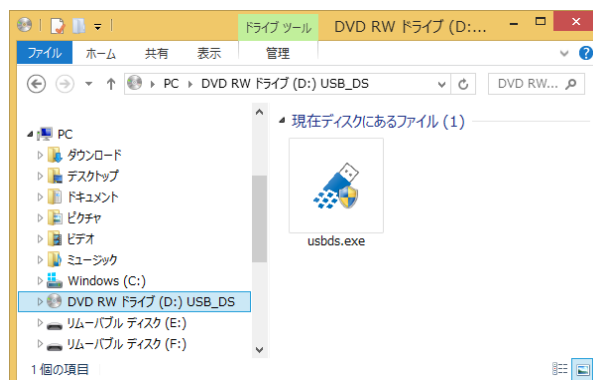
ドライブ ツール DVD RW ドライブ (D:...

ファイル ホーム 共有 表示 管理

PC ▸ DVD RW ドライブ (D:) USB_DS

DVD RW...

PC
ダウンロード
デスクトップ
ドキュメント
ピクチャ
ビデオ
ミュージック
Windows (C:)
DVD RW ドライブ (D:) USB_DS
リムーバブル ディスク (E:)
リムーバブル ディスク (F:)

現在ディスクにあるファイル (1)

usbds.exe

1 個の項目